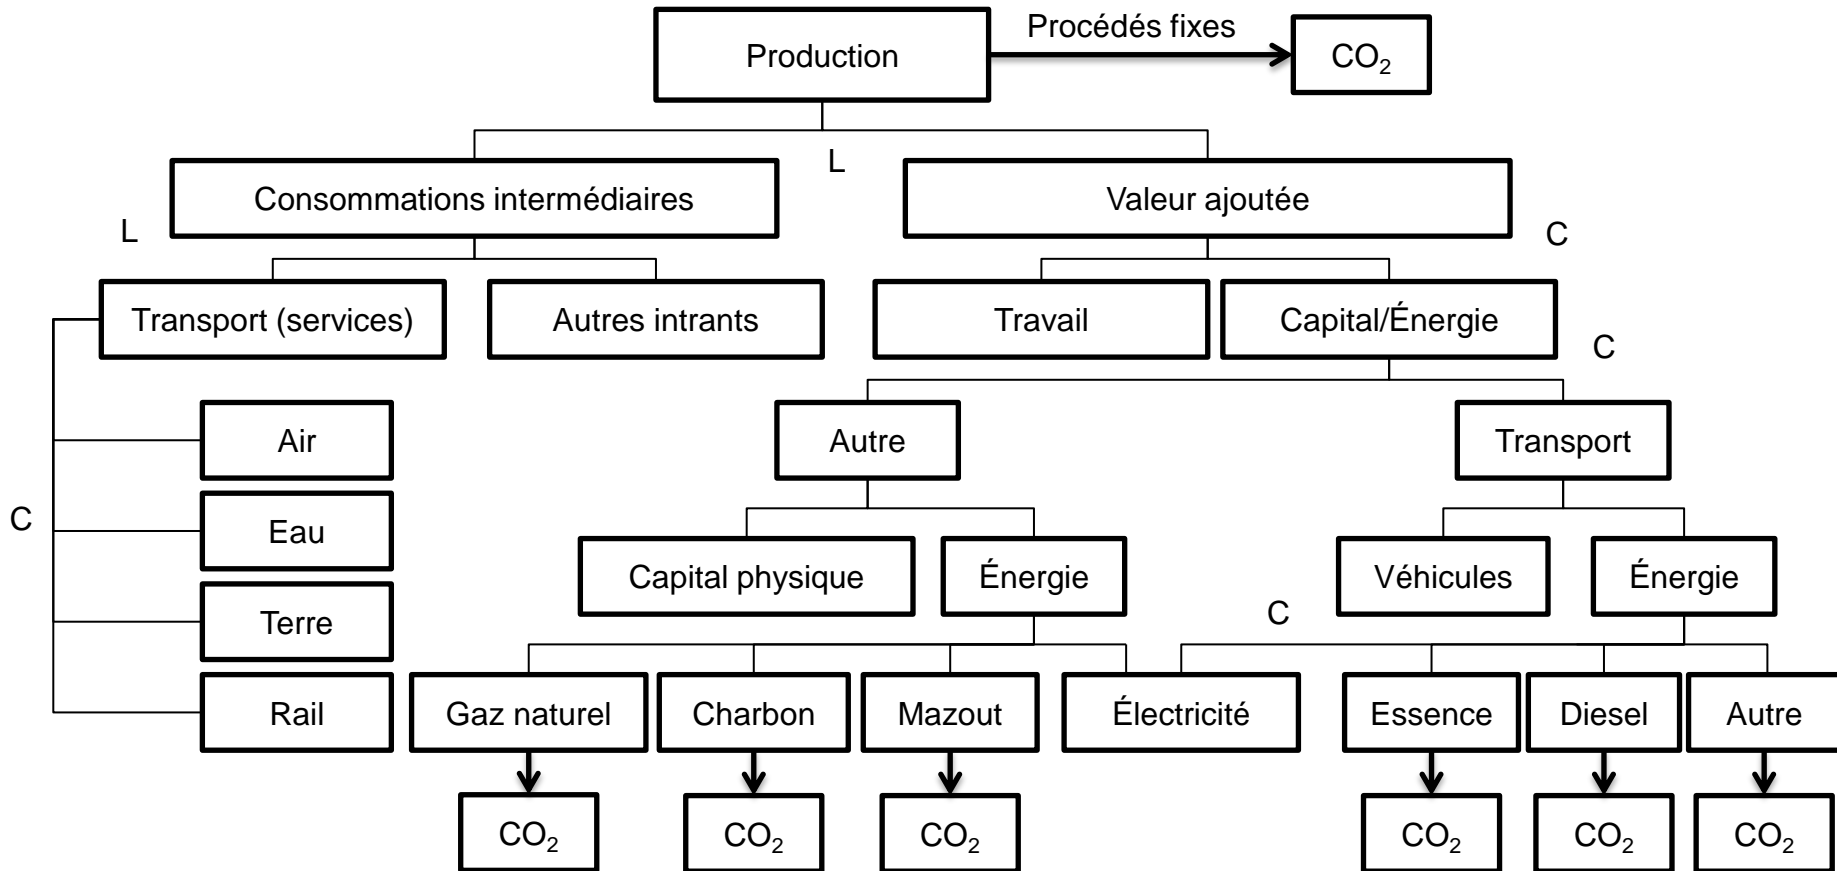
Production

Procédés fixes

$CO_2$

L

Consommations intermédiaires

Valeur ajoutée

L

C

Transport (services)

Autres intrants

Travail

Capital/Énergie

C

Air

Autre

Transport

C

Eau

Capital physique

Énergie

Véhicules

Énergie

Terre

C

Rail

Gaz naturel

Charbon

Mazout

Électricité

Essence

Diesel

Autre

$CO_2$

$CO_2$

$CO_2$

$CO_2$

$CO_2$

$CO_2$